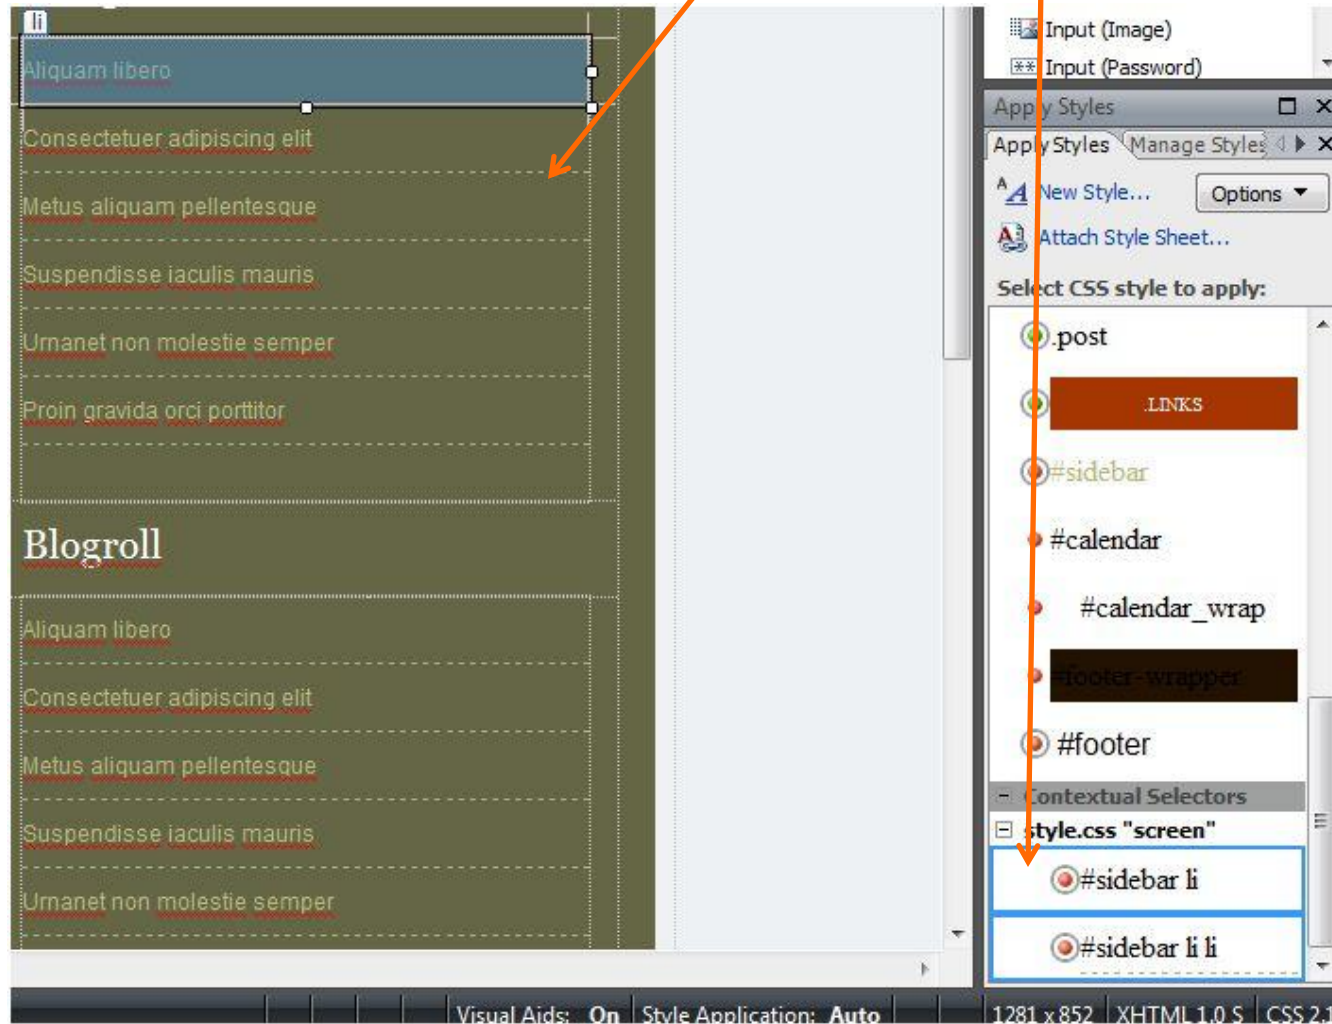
li

Aliquam libero

Consectetuer adipiscing elit

Metus aliquam pellentesque

Suspendisse iaculis mauris

Urnanet non molestie semper

Proin gravida orci porttitor

Blogroll

Aliquam libero

Consectetuer adipiscing elit

Metus aliquam pellentesque

Suspendisse iaculis mauris

Urnanet non molestie semper

Input (Image)
Input (Password)

Apply Styles
Apply Styles
Manage Styles
New Style...
Options
Attach Style Sheet...
Select CSS style to apply:
.post
.LINKS
#sidebar
#calendar
#calendar_wrap
#footer-wrapper
#footer
Contextual Selectors
style.css "screen"
#sidebar li
#sidebar li li

Visual Aids: On
Style Application: Auto
1281 x 852
XHTML 1.0 S
CSS 2.1